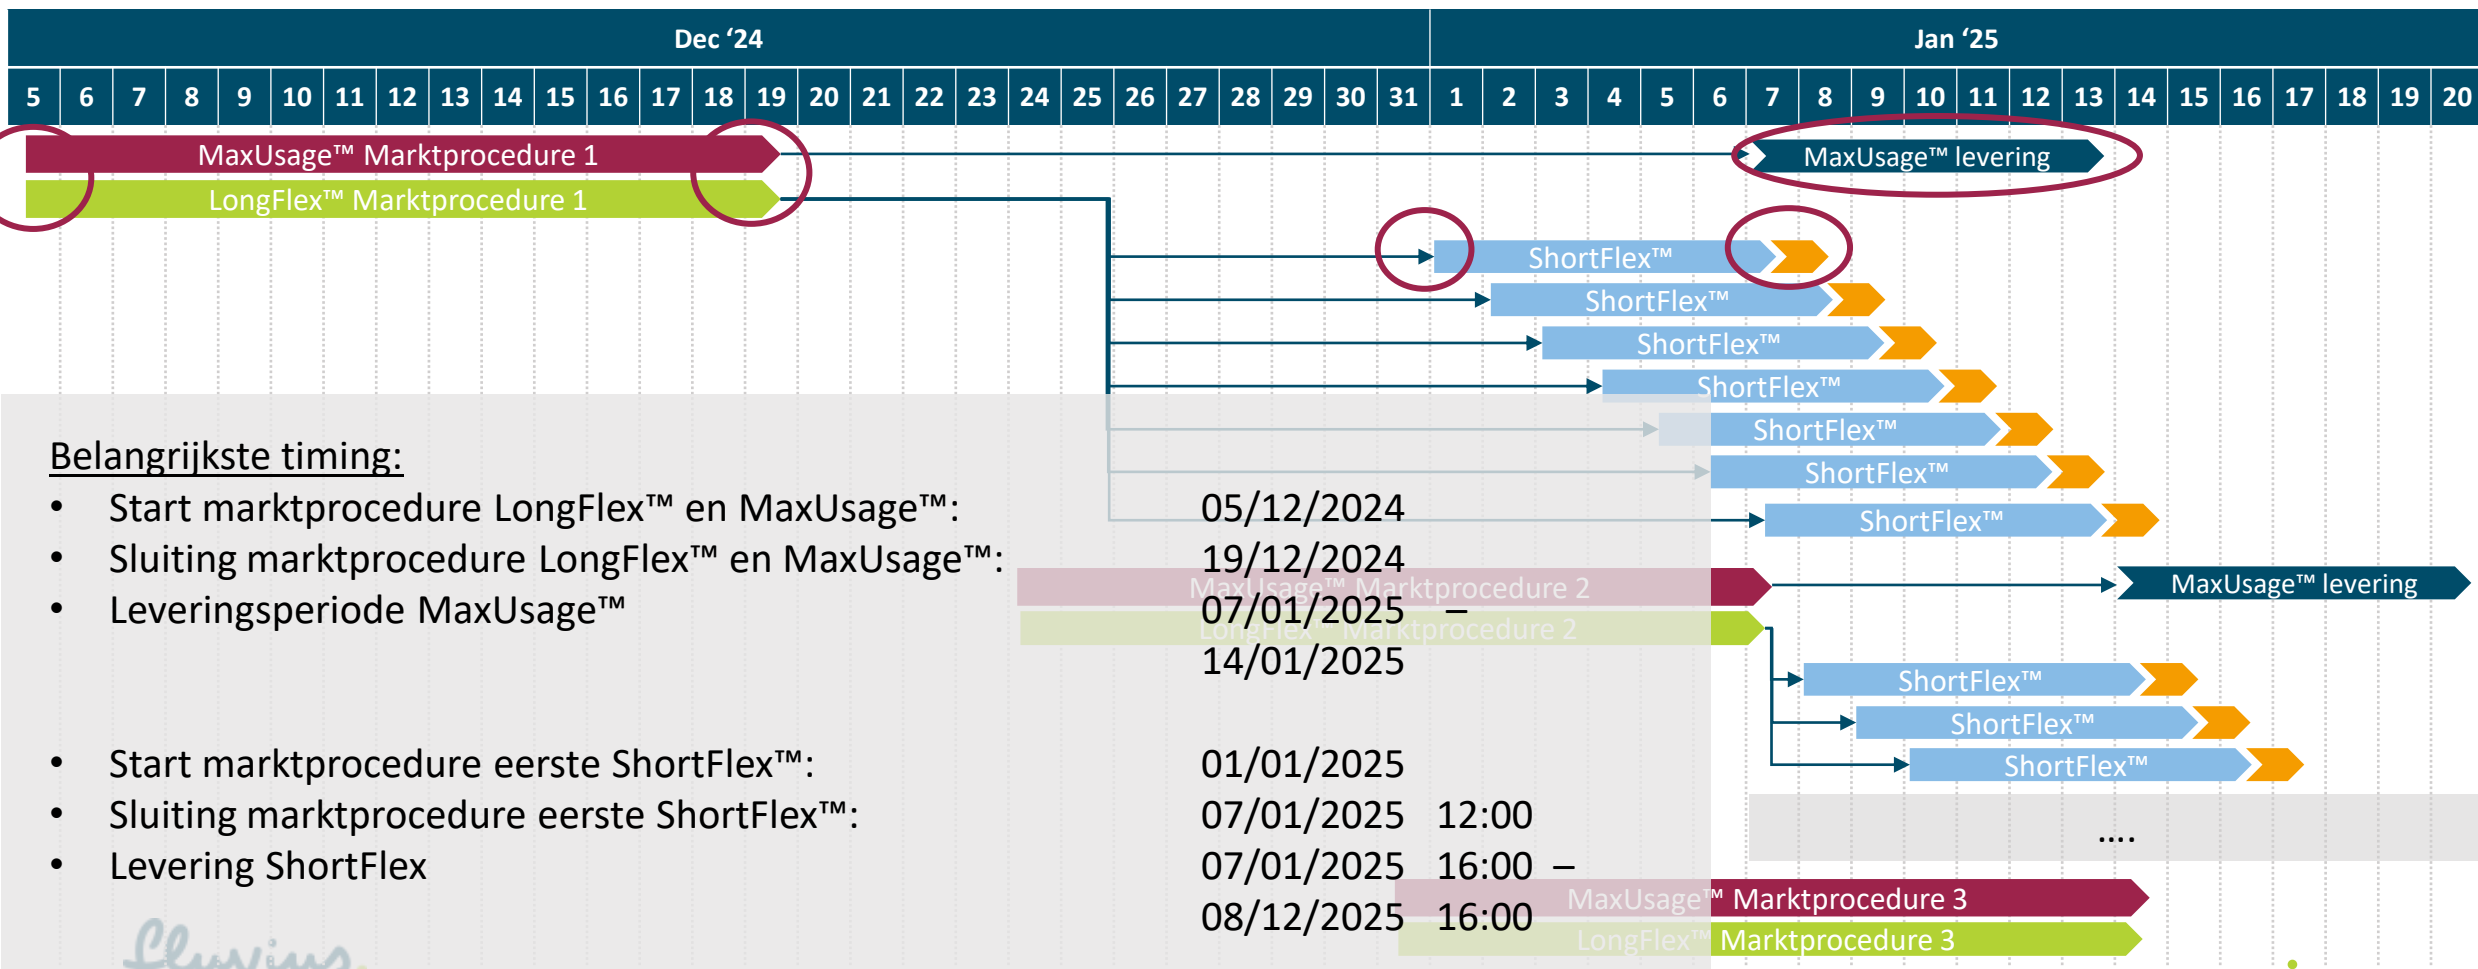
Dec '24

Jan '25

5 6 7 8 9 10 11 12 13 14 15 16 17 18 19 20 21 22 23 24 25 26 27 28 29 30 31 1 2 3 4 5 6 7 8 9 10 11 12 13 14 15 16 17 18 19 20

MaxUsage™ Marktprocedure 1

LongFlex™ Marktprocedure 1

MaxUsage™ levering

ShortFlex™

ShortFlex™

ShortFlex™

ShortFlex™

ShortFlex™

ShortFlex™

ShortFlex™

MaxUsage™ Marktprocedure 2

MaxUsage™ levering

LongFlex™ Marktprocedure 2

ShortFlex™

ShortFlex™

ShortFlex™

....

MaxUsage™ Marktprocedure 3

LongFlex™ Marktprocedure 3

Belangrijkste timing:

- Start marktprocedure LongFlex™ en MaxUsage™: 05/12/2024
- Sluiting marktprocedure LongFlex™ en MaxUsage™: 19/12/2024
- Leveringsperiode MaxUsage™ 07/01/2025 – 14/01/2025

- Start marktprocedure eerste ShortFlex™: 01/01/2025
- Sluiting marktprocedure eerste ShortFlex™: 07/01/2025 12:00
- Levering ShortFlex 07/01/2025 16:00 – 08/12/2025 16:00

Fluvius